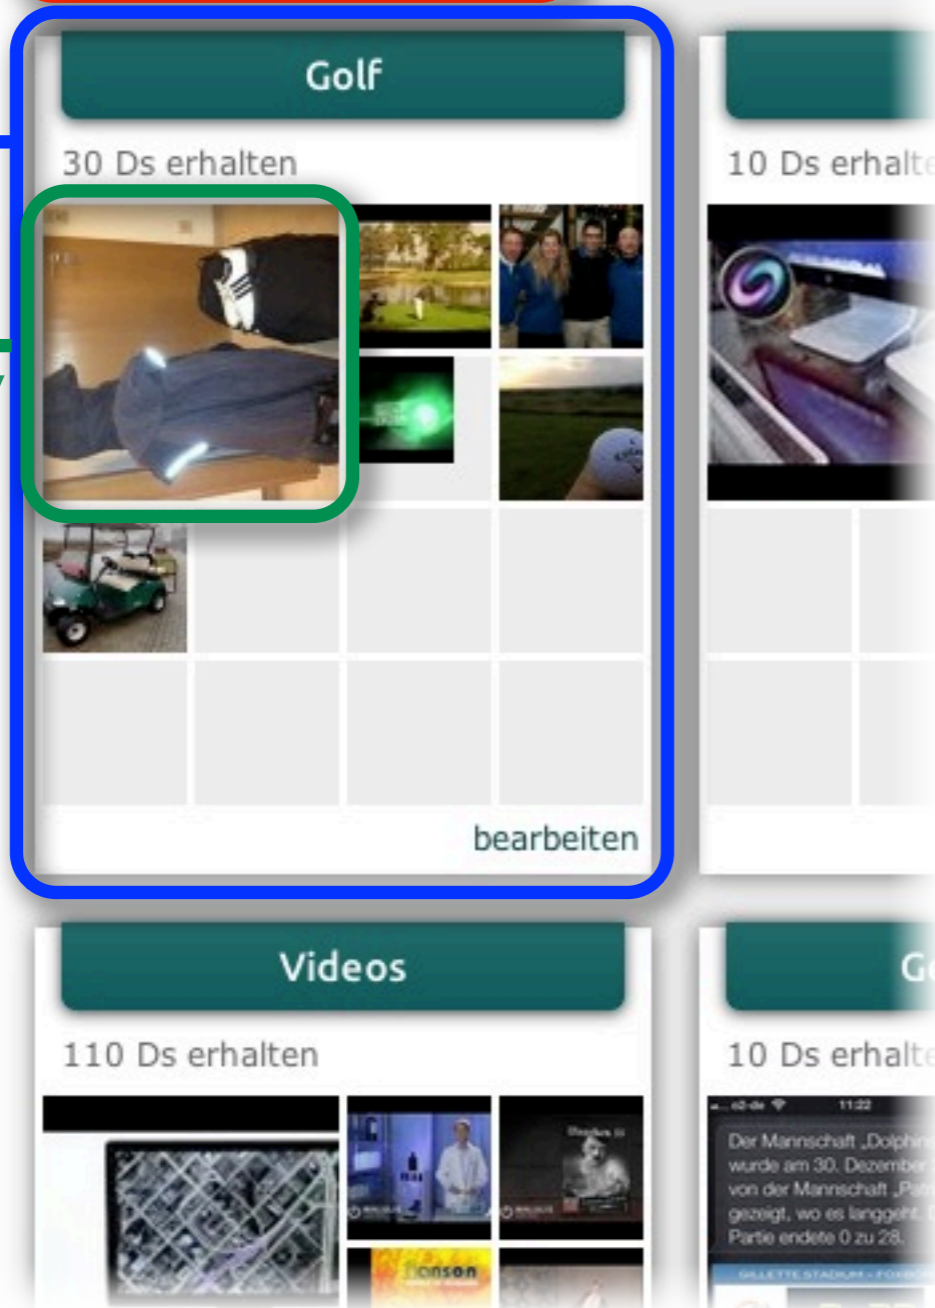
Golf

30 Ds erhalten

10 Ds erhalt

bearbeiten

Videos

110 Ds erhalten

Ge

10 Ds erhalt

...o2-de 11:22

Der Mannschaft „Dolphi wurde am 30. Dezember von der Mannschaft „Pa gezeigt, wo es langgeht. Partie endete 0 zu 28.

GILLETTE STADIUM - FOXBO

Bonson